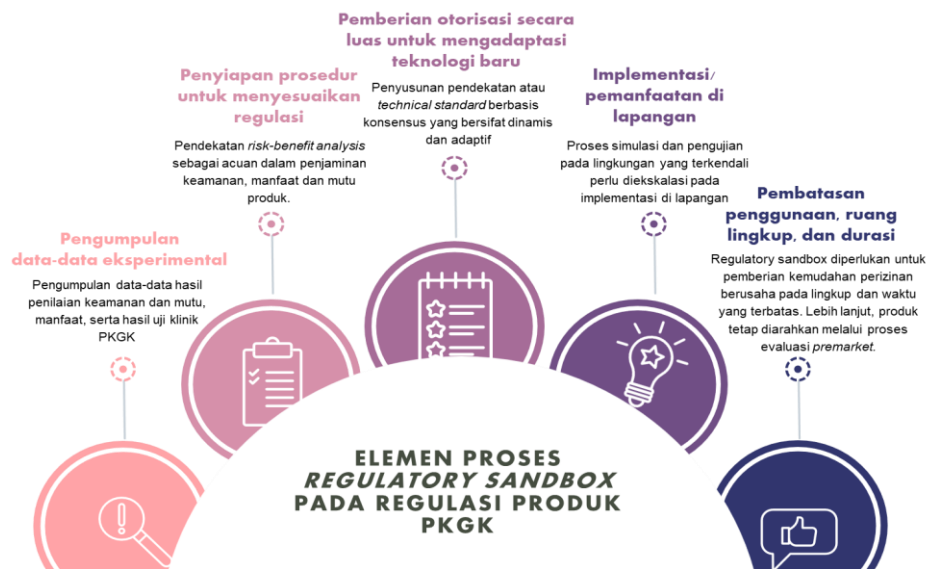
Pengumpulan data-data eksperimental

Pengumpulan data-data hasil penilaian keamanan dan mutu, manfaat, serta hasil uji klinik PKGK

Penyiapan prosedur untuk menyesuaikan regulasi

Pendekatan *risk-benefit analysis* sebagai acuan dalam penjaminan keamanan, manfaat dan mutu produk.

Pemberian otorisasi secara luas untuk mengadaptasi teknologi baru

Penyusunan pendekatan atau *technical standard* berbasis konsensus yang bersifat dinamis dan adaptif

Implementasi/ pemanfaatan di lapangan

Proses simulasi dan pengujian pada lingkungan yang terkendali perlu diekskalasi pada implementasi di lapangan

Pembatasan penggunaan, ruang lingkup, dan durasi

Regulatory sandbox diperlukan untuk pemberian kemudahan perizinan berusaha pada lingkup dan waktu yang terbatas. Lebih lanjut, produk tetap diarahkan melalui proses evaluasi *premarket.*

ELEMEN PROSES *REGULATORY SANDBOX* PADA REGULASI PRODUK PKGK